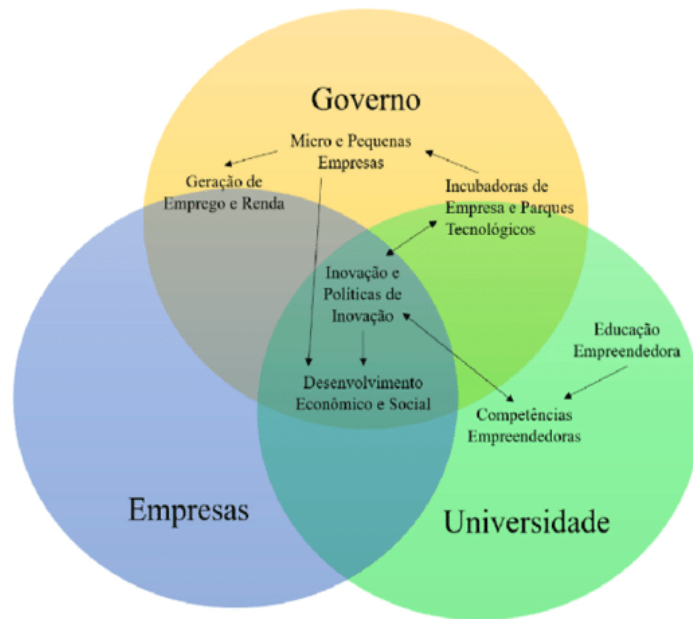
Governo

Micro e Pequenas Empresas

Geração de Emprego e Renda

Incubadoras de Empresa e Parques Tecnológicos

Inovação e Políticas de Inovação

Educação Empreendedora

Desenvolvimento Econômico e Social

Competências Empreendedoras

Empresas

Universidade